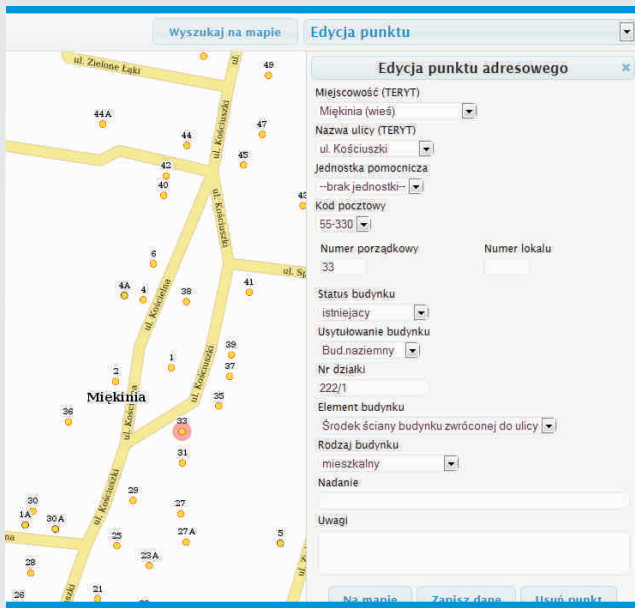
Wyszukaj na mapie

Edycja punktu

ul. Zielone Łąki

49

44A

44

47

42

45

40

43

6

4A

4

38

41

ul. Sp

2

1

39

37

Miękinia

36

35

33

31

30

29

27

1A

30A

25

27A

5

28

23A

26

21

ul. Kościuszki

ul. Kościuszki

ul. Kościuszki

ul. Kościelna

ul. Kościuszki

ul. Kościuszki

ul. Kościelna

ul. Kościuszki

Edycja punktu adresowego

Miejscowość (TERYT)

Miękinia (wieś)

Nazwa ulicy (TERYT)

ul. Kościuszki

Jednostka pomocnicza

--brak jednostki--

Kod pocztowy

55-330

Numer porządkowy

Numer lokalu

33

Status budynku

istniejacy

Usytuowanie budynku

Bud.naziemny

Nr działki

222/1

Element budynku

Środek ściany budynku zwróconej do ulicy

Rodzaj budynku

mieszkalny

Nadanie

Uwagi

Na mapie

Zapisz dane

Usuń punkt